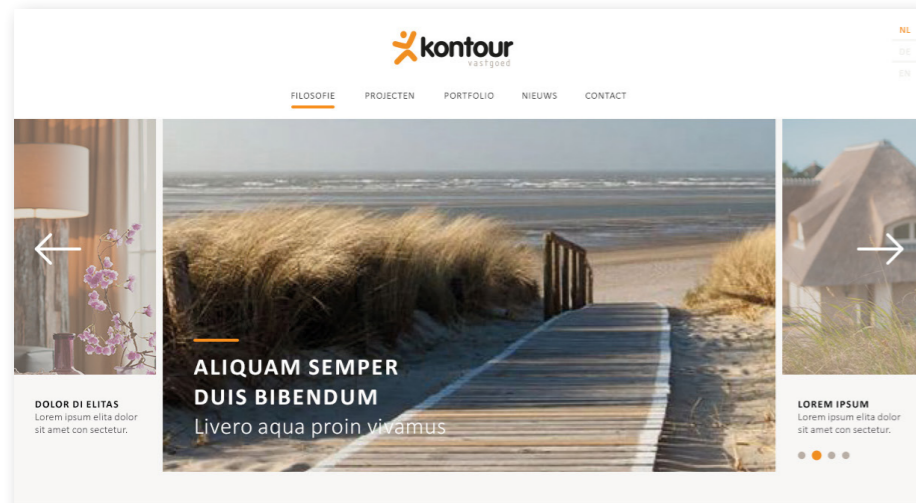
kontour
vastgoed

NL
DE
EN

FILOSOFIE PROJECTEN PORTFOLIO NIEUWS CONTACT

ALIQUAM SEMPER DUIS BIBENDUM
Livero aqua proin vivamus

DOLOR DI ELITAS
Lorem ipsum elita dolor sit amet con sectetur.

LOREM IPSUM
Lorem ipsum elita dolor sit amet con sectetur.